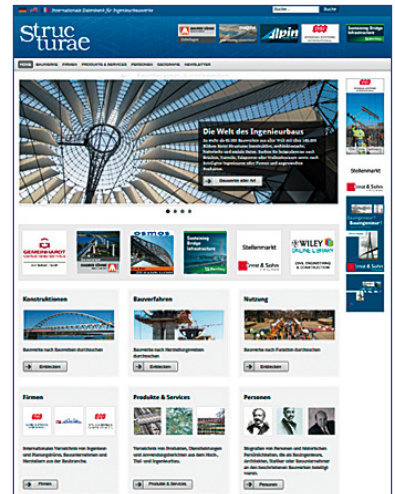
Structurae

Internationale Datenbank für Ingenieurbauwerke

Suche

Alpin

Samsung Bridge Infrastructure

HOME BAUWERKE FIRMEN PRODUKTE & SERVICES PERSONEN GEOGRAPHIE NEWSLETTER

Die Welt des Ingenieurbaus

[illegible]

Bauwerke oder Art

GEMEINHARDT

DOKA

Samsung Bridge Infrastructure

Stellenmarkt

Ernst & Sohn

WILEY ONLINE LIBRARY

CIVIL ENGINEERING & CONSTRUCTION

Stellenmarkt

Ernst & Sohn

Konstruktionen

Bauwerke nach Bauweisen durchsuchen

Entdecken

Bauverfahren

Bauwerke nach Herstellungsarten durchsuchen

Entdecken

Nutzung

Bauwerke nach Funktion durchsuchen

Entdecken

Firmen

Internationale Verzeichnis von Ingenieur- und Planungsbüros, Bauunternehmen und Herstellern aus der Baubranche.

Firmen

Produkte & Services

Verzeichnis von Produkten, Dienstleistungen und Anwendungsbereichen aus dem Hoch-, Tief- und Ingenieurbau.

Produkte & Services

Personen

Biografien von Personen und historischen Persönlichkeiten, die als Bauingenieure, Architekten, Statiker oder Bauunternehmer an den bezeichneten Bauwerken beteiligt waren.

Personen